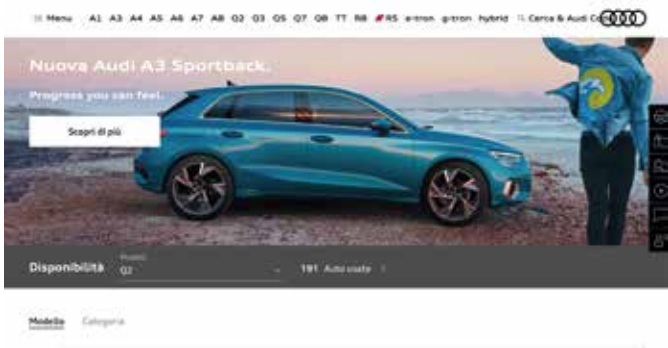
Menu A1 A3 A4 A5 A6 A7 A8 Q2 Q3 Q5 Q7 Q8 TT R8 RS e-tron g-tron hybrid Cerca & Audi Co

Nuova Audi A3 Sportback.

Progress you can feel.

Scopri di più

Disponibilità Modello Q2 191 Auto usate

Modello Categoria